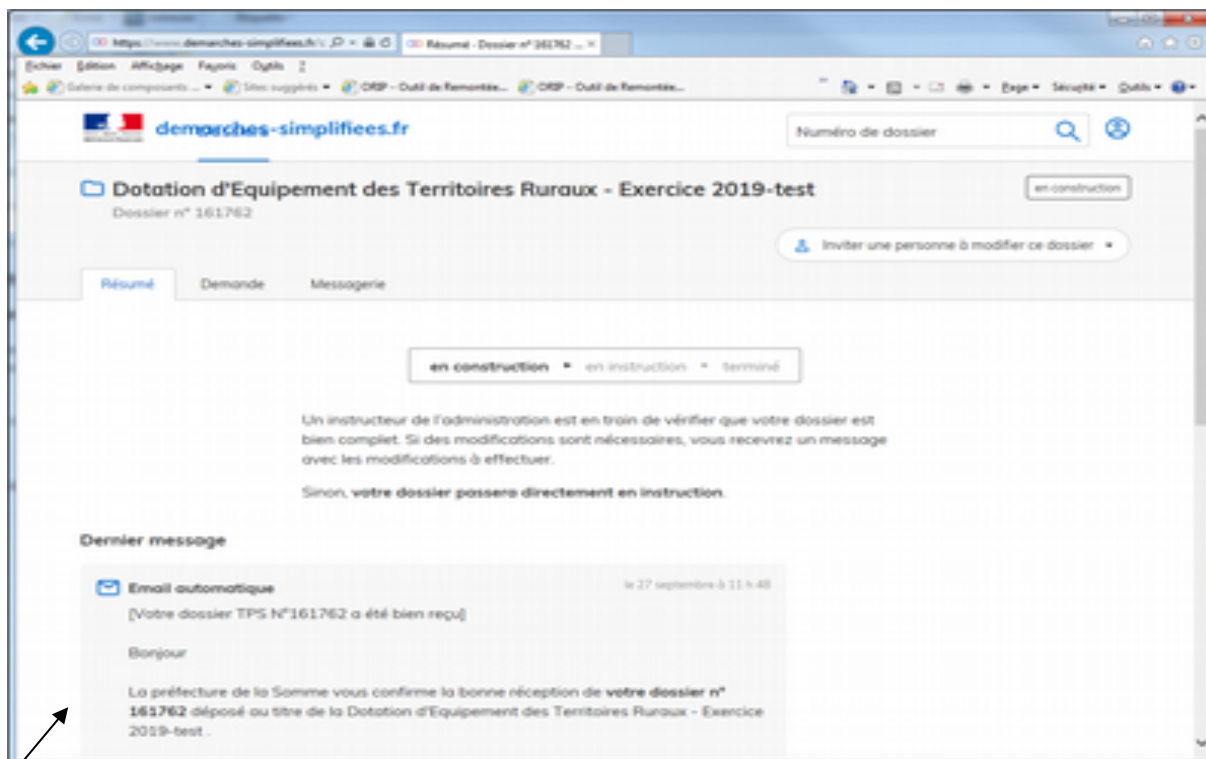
https://www.demarches-simplifiees.fr/ Résumé - Dossier n° 161762 ...

Fichier Edition Affichage Favoris Outils ?

Galerie de composants ... Sites suggérés ORSP - Outil de Remontée... ORSP - Outil de Remontée... Page Sécurité Outils

demarches-simplifiees.fr

Numéro de dossier

Dotation d'Equipement des Territoires Ruraux - Exercice 2019-test

en construction

Dossier n° 161762

Inviter une personne à modifier ce dossier

Résumé Demande Messagerie

en construction en instruction terminé

Un instructeur de l'administration est en train de vérifier que votre dossier est bien complet. Si des modifications sont nécessaires, vous recevrez un message avec les modifications à effectuer.

Sinon, **votre dossier passera directement en instruction**.

Dernier message

Email automatique le 27 septembre à 11 h 48

[Votre dossier TPS N°161762 a été bien reçu]

Bonjour

La préfecture de la Somme vous confirme la bonne réception de **votre dossier n° 161762** déposé au titre de la Dotation d'Equipement des Territoires Ruraux - Exercice 2019-test .